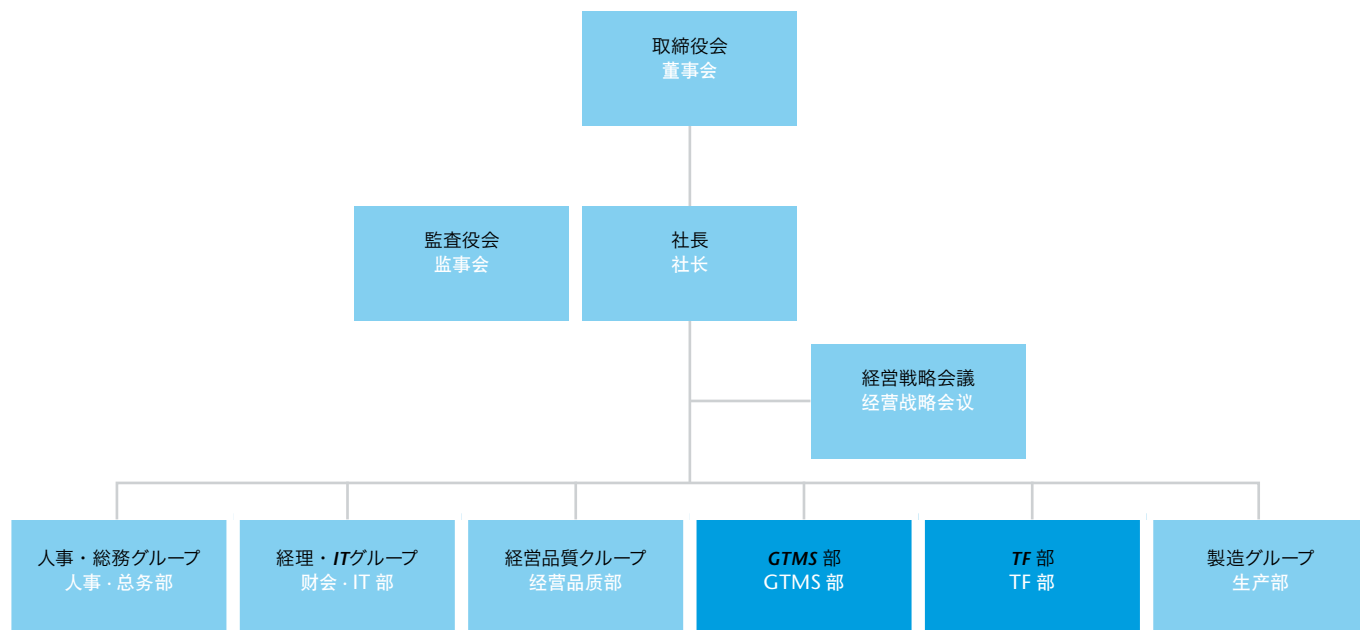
取締役会
董事会

監査役会
监事会

社長
社长

経営戦略会議
经营战略会议

人事・総務グループ
人事 · 总务部

経理・ITグループ
财会 · IT 部

経営品質グループ
经营品质部

GTMS 部
GTMS 部

TF 部
TF 部

製造グループ
生产部